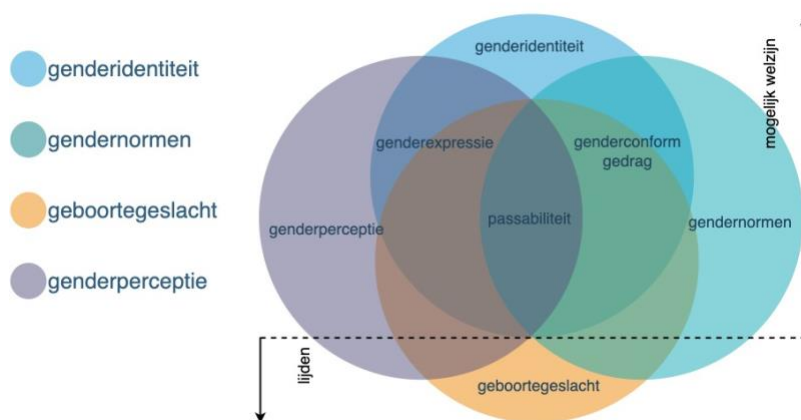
genderidentiteit

gendernormen

geboortegeslacht

genderperceptie

genderidentiteit

mogelijk welzijn

genderexpressie

genderconform gedrag

genderperceptie

passabiliteit

gendernormen

lijden

geboortegeslacht